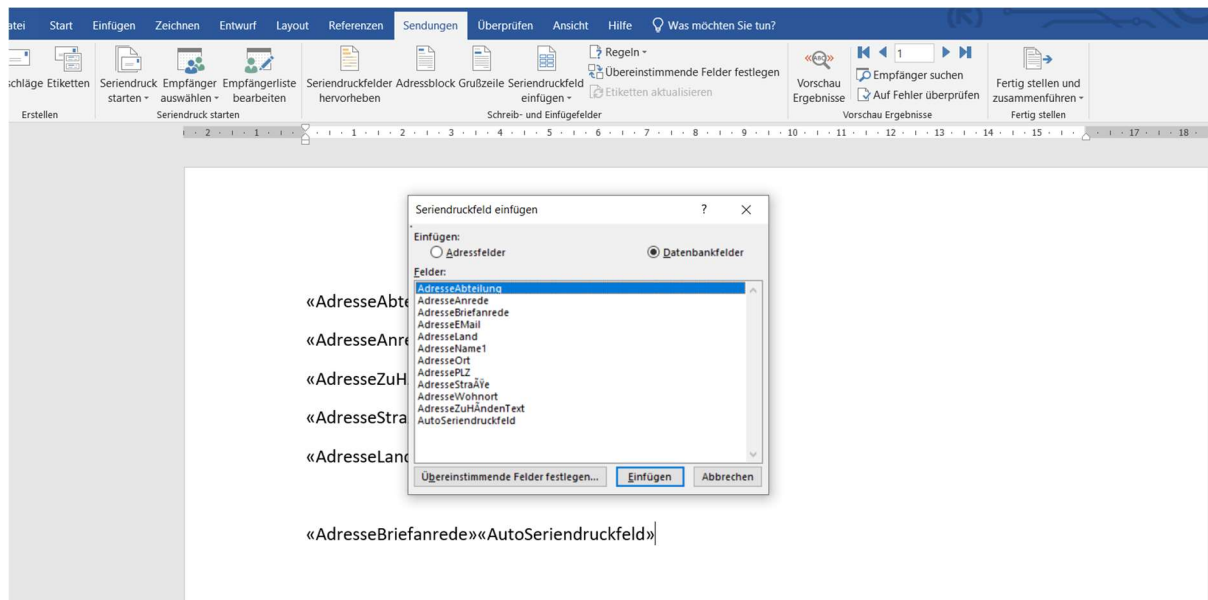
atei Start Einfügen Zeichnen Entwurf Layout Referenzen Sendungen Überprüfen Ansicht Hilfe Was möchten Sie tun?

schläge Etiketten
Erstellen

Seriendruck starten Empfänger auswählen Empfängerliste bearbeiten
Seriendruck starten

Seriendruckfelder hervorheben Adressblock Grußzeile Seriendruckfeld einfügen
Regeln
Übereinstimmende Felder festlegen
Etiketten aktualisieren
Schreib- und Einfügefelder

Vorschau Ergebnisse
1
Empfänger suchen
Auf Fehler überprüfen
Vorschau Ergebnisse

Fertig stellen und zusammenführen
Fertig stellen

2 · 1 · 1 · 2 · 3 · 4 · 5 · 6 · 7 · 8 · 9 · 10 · 11 · 12 · 13 · 14 · 15 · 17 · 18

Seriendruckfeld einfügen ? ×
Einfügen:
Adressfelder
Datenbankfelder
Felder:
AdresseAbteilung
AdresseAnrede
AdresseBriefanrede
AdresseEMail
AdresseLand
AdresseName1
AdresseOrt
AdressePLZ
AdresseStraÃŸe
AdresseWohnort
AdresseZuHÃndenText
AutoSeriendruckfeld
Übereinstimmende Felder festlegen... Einfügen Abbrechen

«AdresseAbte
«AdresseAnre
«AdresseZuH
«AdresseStra
«AdresseLand

«AdresseBriefanrede»«AutoSeriendruckfeld»